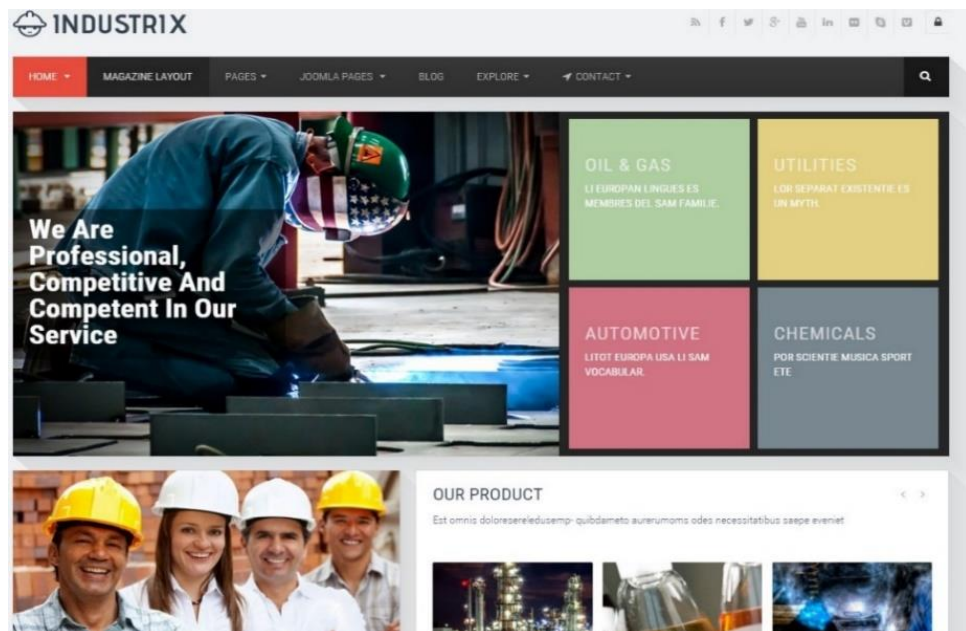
INDUSTRIX

HOME MAGAZINE LAYOUT PAGES JOOMLA PAGES BLOG EXPLORE CONTACT

We Are Professional, Competitive And Competent In Our Service

OIL & GAS
LI EUROPAN LINGUES ES MEMBRES DEL SAM FAMILIE.

UTILITIES
LOR SEPARAT EXISTENTIE ES UN MYTH.

AUTOMOTIVE
LITOT EUROPA USA LI SAM VOCABULAR.

CHEMICALS
POR SCIENTIE MUSICA SPORT ETE

OUR PRODUCT
Est omnis doloresereledusemp- quibdameto aurerumoms odes necessitatibus saepe eveniet